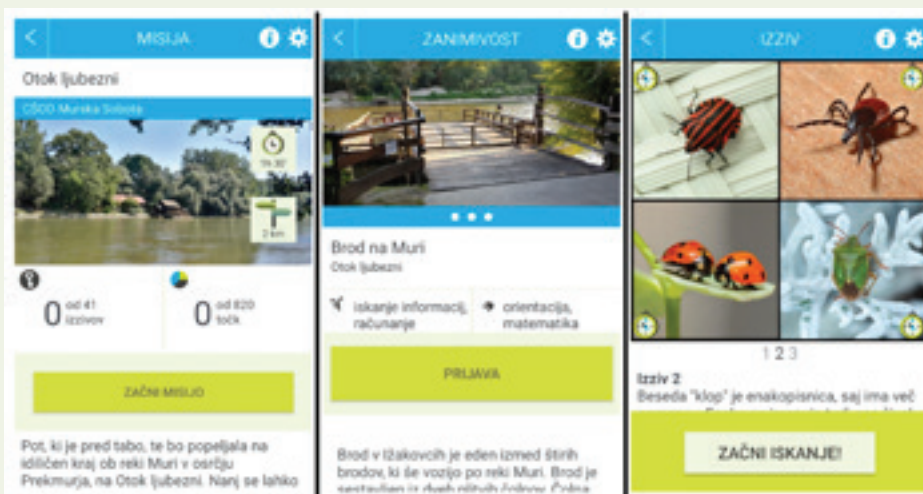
MISIJA

Otok ljubezni

CŠOD Murska Sobota

1h 30'

2 km

0 od 41 izzivov

0 od 820 točk

ZAČNI MISIJO

Pot, ki je pred tabo, te bo popeljala na idiličen kraj ob reki Muri v osrčju Prekmurja, na Otok ljubezni. Nanj se lahko

ZANIMIVOST

Brod na Muri

Otok ljubezni

iskanje informacij, računanje

orientacija, matematika

PRIJAVA

Brod v Ižakovcih je eden izmed štirih brodov, ki še vozijo po reki Muri. Brod je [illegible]

IZZIV

1 2 3

Izziv 2

Beseda "klop" je enakopisnica, saj ima več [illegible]

ZAČNI ISKANJE!